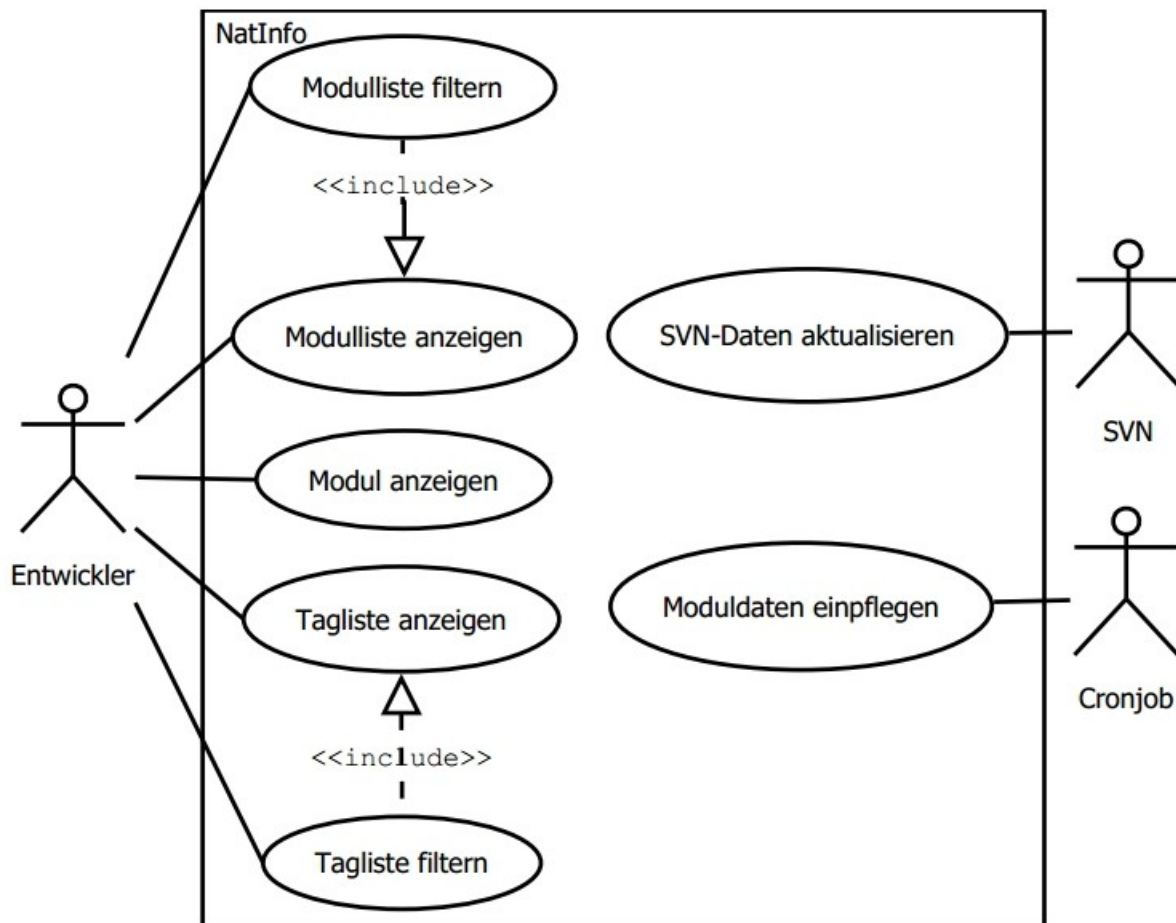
NatInfo

Modulliste filtern

<<include>>

Modulliste anzeigen

SVN-Daten aktualisieren

SVN

Entwickler

Modul anzeigen

Tagliste anzeigen

Moduldaten einpflegen

Cronjob

<<include>>

Tagliste filtern